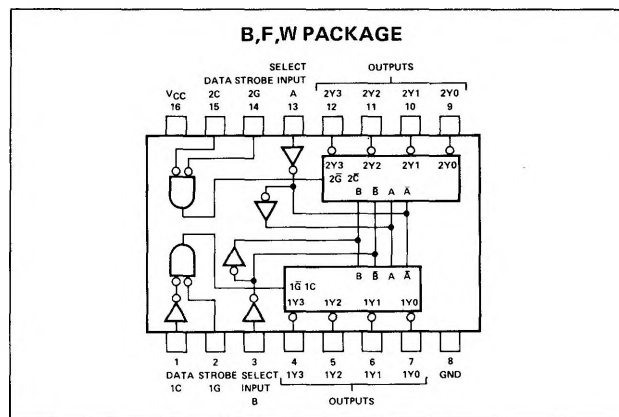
B,F,W PACKAGE

SELECT
DATA STROBE INPUT
OUTPUTS

$V_{CC}$ 16
2C 15
2G 14
A 13
2Y3 12
2Y2 11
2Y1 10
2Y0 9

2Y3 2Y2 2Y1 2Y0
$2\overline{G}$ $2\overline{C}$
B $\overline{B}$ A $\overline{A}$

B $\overline{B}$ A $\overline{A}$
$1\overline{G}$ 1C
1Y3 1Y2 1Y1 1Y0

1 DATA 1C
2 STROBE 1G
3 SELECT INPUT B
4 1Y3
5 1Y2
6 1Y1
7 1Y0
8 GND

OUTPUTS